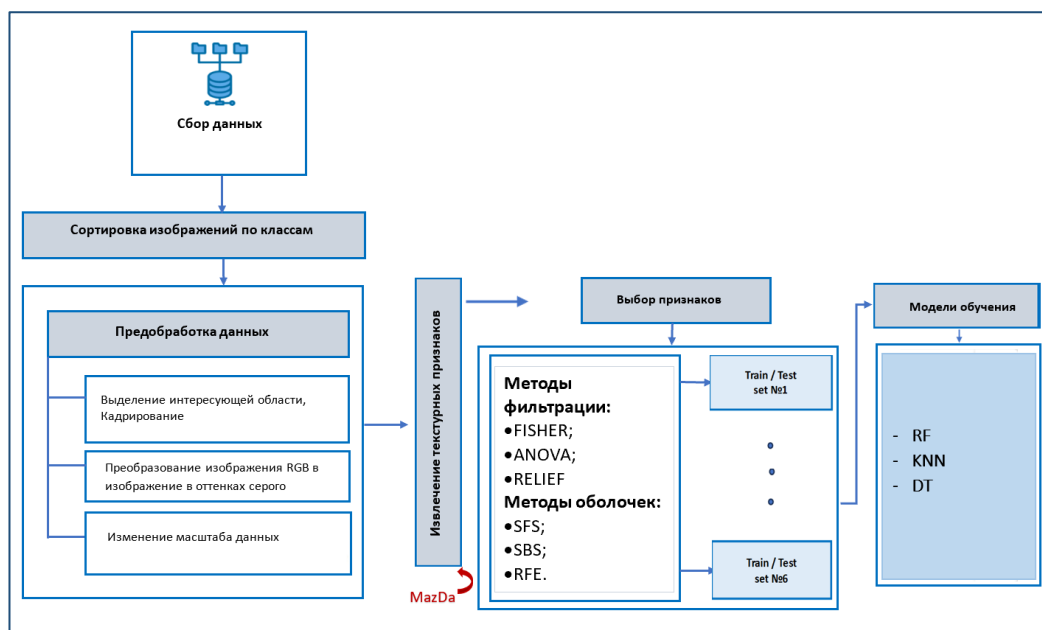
Сбор данных

Сортировка изображений по классам

Предобработка данных

Выделение интересующей области, Кадрирование

Преобразование изображения RGB в изображение в оттенках серого

Изменение масштаба данных

Извлечение текстурных признаков

MazDa

Выбор признаков

Методы фильтрации:
•FISHER;
•ANOVA;
•RELIEF
Методы оболочек:
•SFS;
•SBS;
•RFE.

Train / Test set №1

Train / Test set №6

Модели обучения

- RF
- KNN
- DT